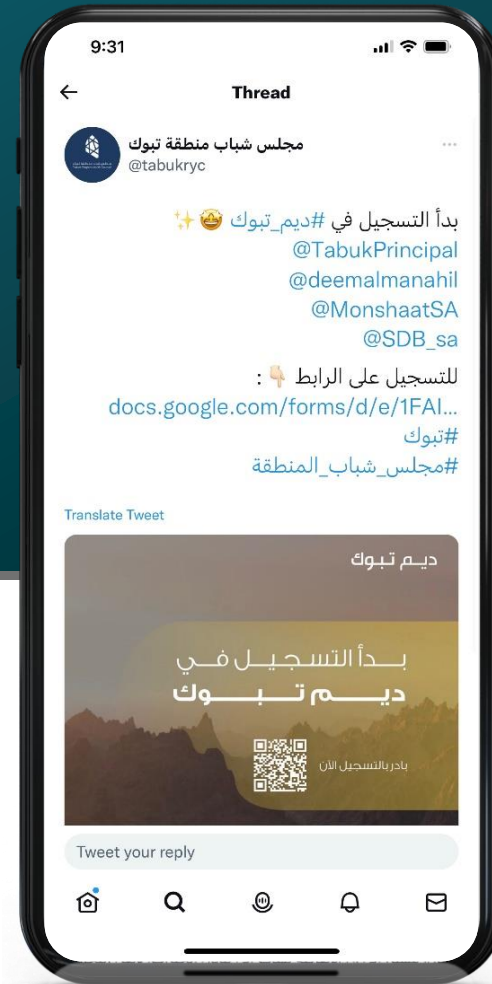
9:31

Thread

مجلس شباب منطقة تبوك
@tabukryc

بدأ التسجيل في #ديم_تبوك 🤩✨
@TabukPrincipal
@deemalmanahil
@MonshaatSA
@SDB_sa

للتسجيل على الرابط 👇🏻 :
docs.google.com/forms/d/e/1FAI...
#تبوك
#مجلس_شباب_المنطقة

Translate Tweet

ديم تبوك

بدأ التسجيل في
ديم تبوك

بادر بالتسجيل الآن

Tweet your reply